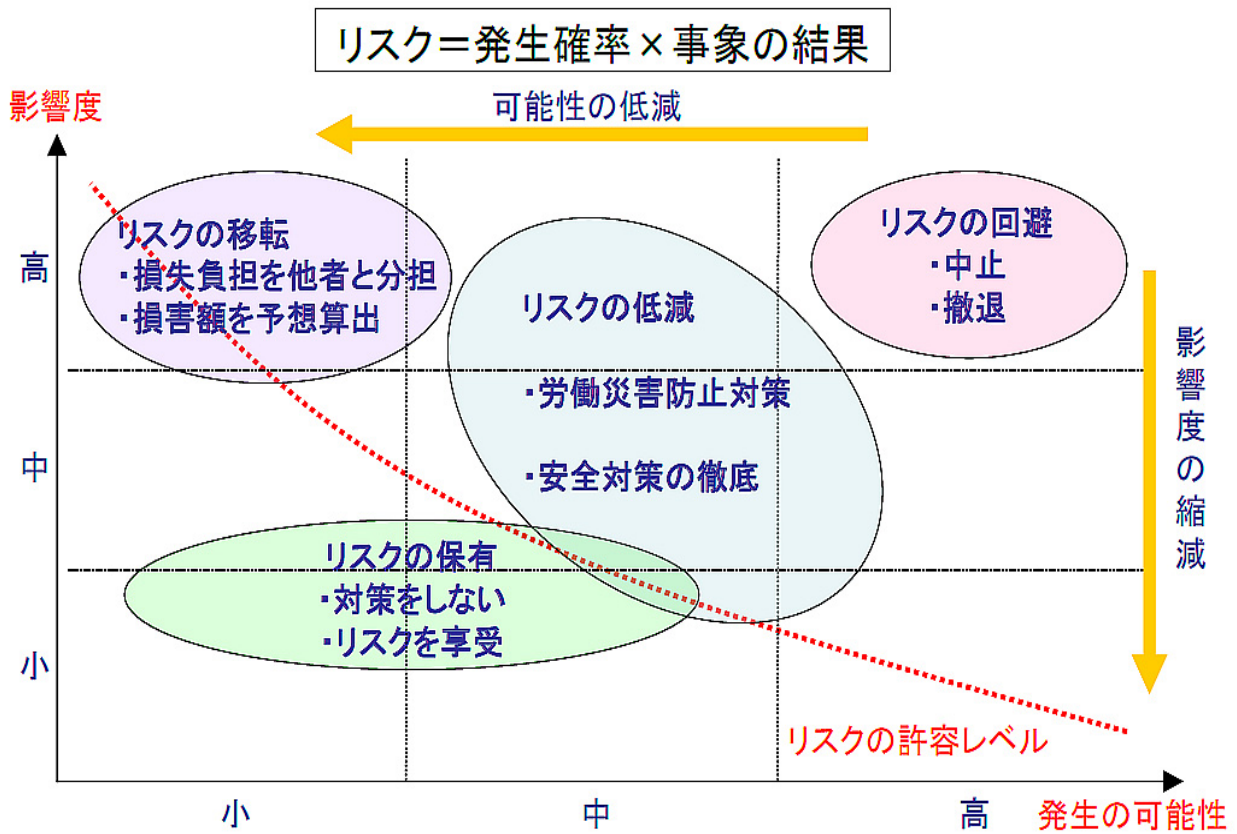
リスク＝発生確率×事象の結果

影響度

可能性の低減

高

中

小

リスクの移転
・損失負担を他者と分担
・損害額を予想算出

リスクの低減

・労働災害防止対策

・安全対策の徹底

リスクの回避
・中止
・撤退

影響度の縮減

リスクの保有
・対策をしない
・リスクを享受

リスクの許容レベル

小

中

高

発生の可能性